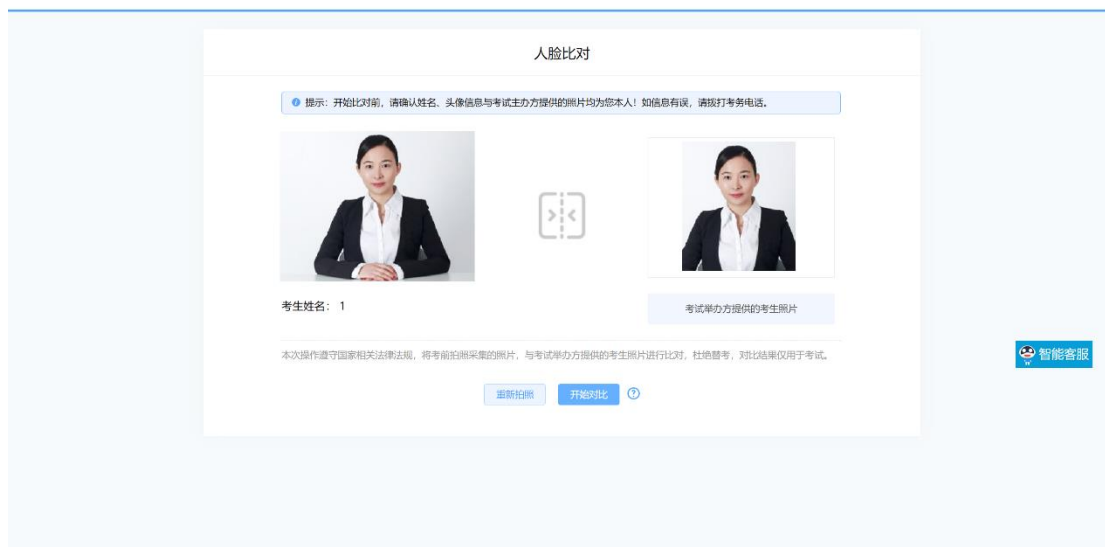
人脸比对

提示：开始比对前，请确认姓名、头像信息与考试主办方提供的照片均为您本人！如信息有误，请拨打考务电话。

考生姓名：1

考试举办方提供的考生照片

本次操作遵守国家相关法律法规，将考前拍照采集的照片，与考试举办方提供的考生照片进行比对，杜绝替考，对比结果仅用于考试。

重新拍照　开始对比

智能客服